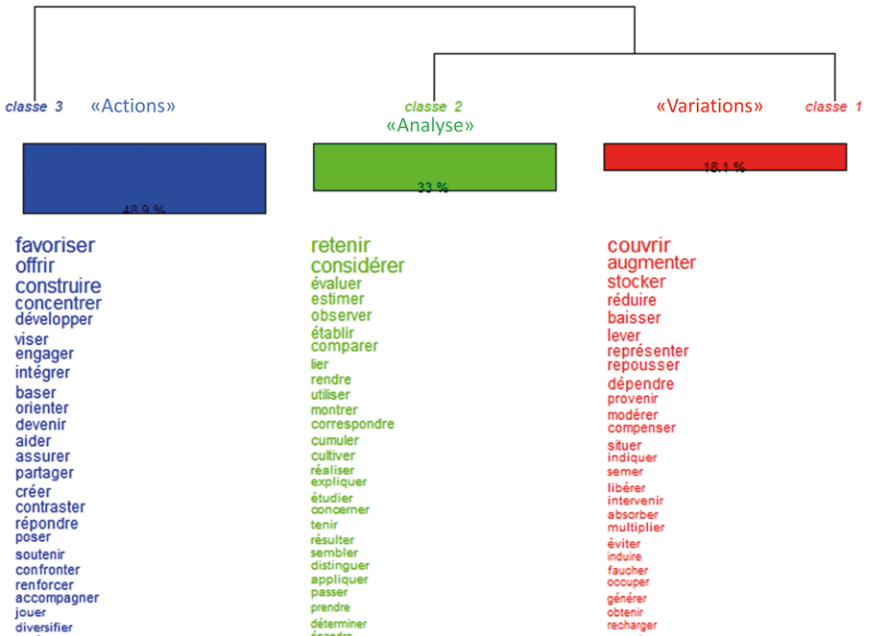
classe 3 «Actions»

48.9 %

favoriser
offrir
construire
concentrer
développer
viser
engager
intégrer
baser
orienter
devenir
aider
assurer
partager
créer
contraster
répondre
poser
soutenir
confronter
renforcer
accompagner
jouer
diversifier

classe 2 «Analyse»

33 %

retenir
considérer
évaluer
estimer
observer
établir
comparer
lier
rendre
utiliser
montrer
correspondre
cumuler
cultiver
réaliser
expliquer
étudier
concerner
tenir
résulter
sembler
distinguer
appliquer
passer
prendre
déterminer
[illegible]

«Variations» classe 1

18.1 %

couvrir
augmenter
stocker
réduire
baisser
lever
représenter
repousser
dépendre
provenir
modérer
compenser
situer
indiquer
semer
libérer
intervenir
absorber
multiplier
éviter
induire
faucher
occuper
générer
obtenir
recharger